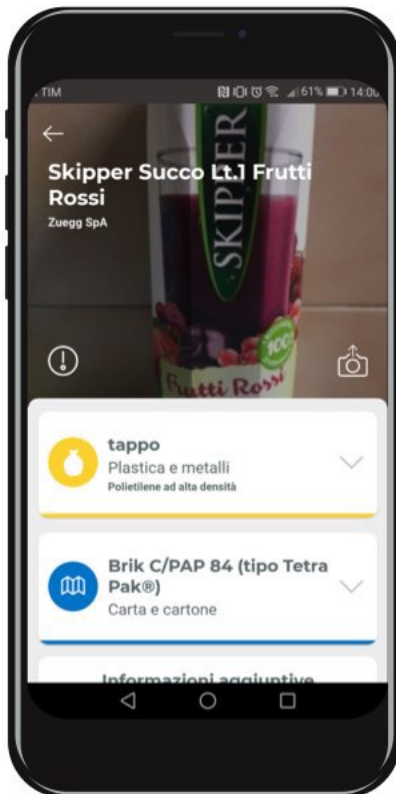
TIM
61% 14:0

Skipper Succo Lt.1 Frutti Rossi
Zuegg SpA

SKIPPER
100%
Frutti Rossi

tappo
Plastica e metalli
Polietilene ad alta densità

Brik C/PAP 84 (tipo Tetra Pak®)
Carta e cartone

Informazioni aggiuntive